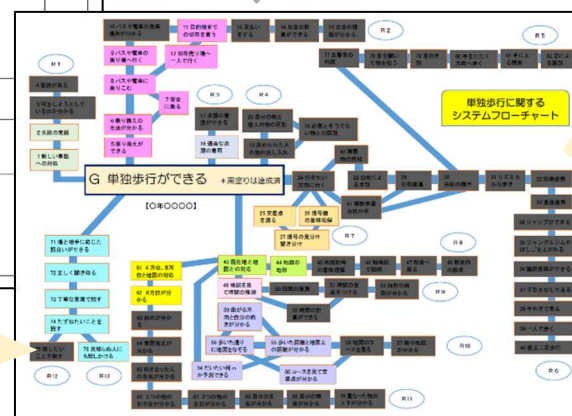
10 バスや電車の乗降 場所が分かる

11 目的地までの切符を買う

12 支払いをする

13 目的の駅で降りる

14 改札の通過

R 1

4 意欲がある

3 何をしようとしているのか分かる

2 5 区の見通し

1 新しい事態への対応

9 バスや電車の乗り場へ行ける

8 バスや電車に乗りこむ

6 乗り換えの方法が分かる

5 乗り換えができる

12 目的地付近へ一人で行く

7 安全に乗る

R 3

R 4

R 5

単独歩行に関する
システムフローチャート

G 単独歩行ができる ＊黄塗りは達成済

【〇年〇〇〇〇】

R 7

R 8

R 12

R 13

R 9

R 10

R 11

R 6

71 場と場所に応じた言葉が使える

72 正しく聞き取る

73 丁寧な言葉で話す

74 たずねたいことを話す

75 困ったことを話す

76 見知らぬ人にも話しかける

23 自動車

25 文章を読む

26 信号機の意味を理解

27 信号の見分けが分かる

24 行き交う人に注意

33 自然に止まれる

34 右側通行

35 横断歩道を渡る

22 横断歩道

36 ジャンプができる

37 手足を一緒に動かす

38 一人で遊ぶ

39 路上の一人歩き

40 周囲を確認する

41 4 方位、8方向と地図の対応

42 方位が分かる

43 地図を見て確認する

44 地図の記号

45 道の名前

49 地図を見て現在地を確認

50 曲がる方向と自分の向きが分かる

51 歩いた道順と地図上の図案が分かる

55 歩いた道順に地図をなぞる

56 歩いた順に地図をなぞる

60 コースを見て目的地が分かる

65 目印が分かる

66 目的地が分かる

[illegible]